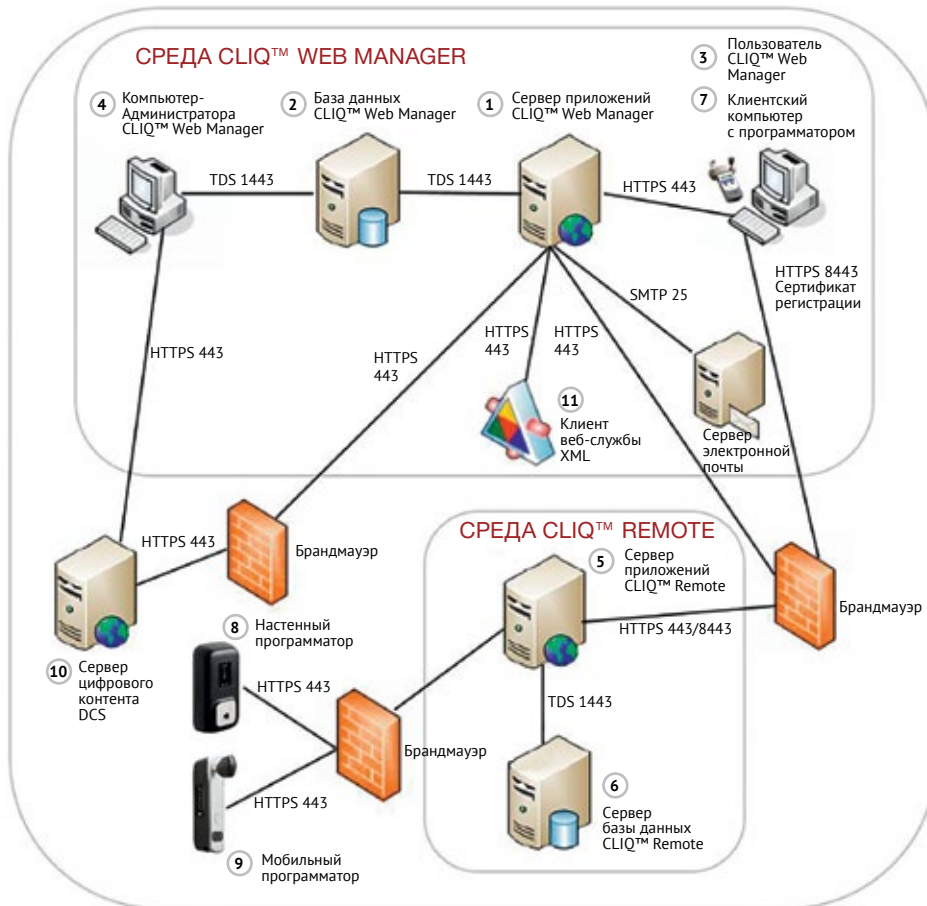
СРЕДА CLIQ™ WEB MANAGER

3 Пользователь CLIQ™ Web Manager

7 Клиентский компьютер с программатором

4 Компьютер-Администратора CLIQ™ Web Manager

2 База данных CLIQ™ Web Manager

1 Сервер приложений CLIQ™ Web Manager

TDS 1443

TDS 1443

HTTPS 443

HTTPS 8443 Сертификат регистрации

SMTP 25

HTTPS 443

HTTPS 443

HTTPS 443

HTTPS 443

11 Клиент веб-службы XML

Сервер электронной почты

HTTPS 443

Брандмауэр

СРЕДА CLIQ™ REMOTE

5 Сервер приложений CLIQ™ Remote

Брандмауэр

8 Настенный программатор

HTTPS 443/8443

10 Сервер цифрового контента DCS

HTTPS 443

TDS 1443

Брандмауэр

HTTPS 443

6 Сервер базы данных CLIQ™ Remote

9 Мобильный программатор